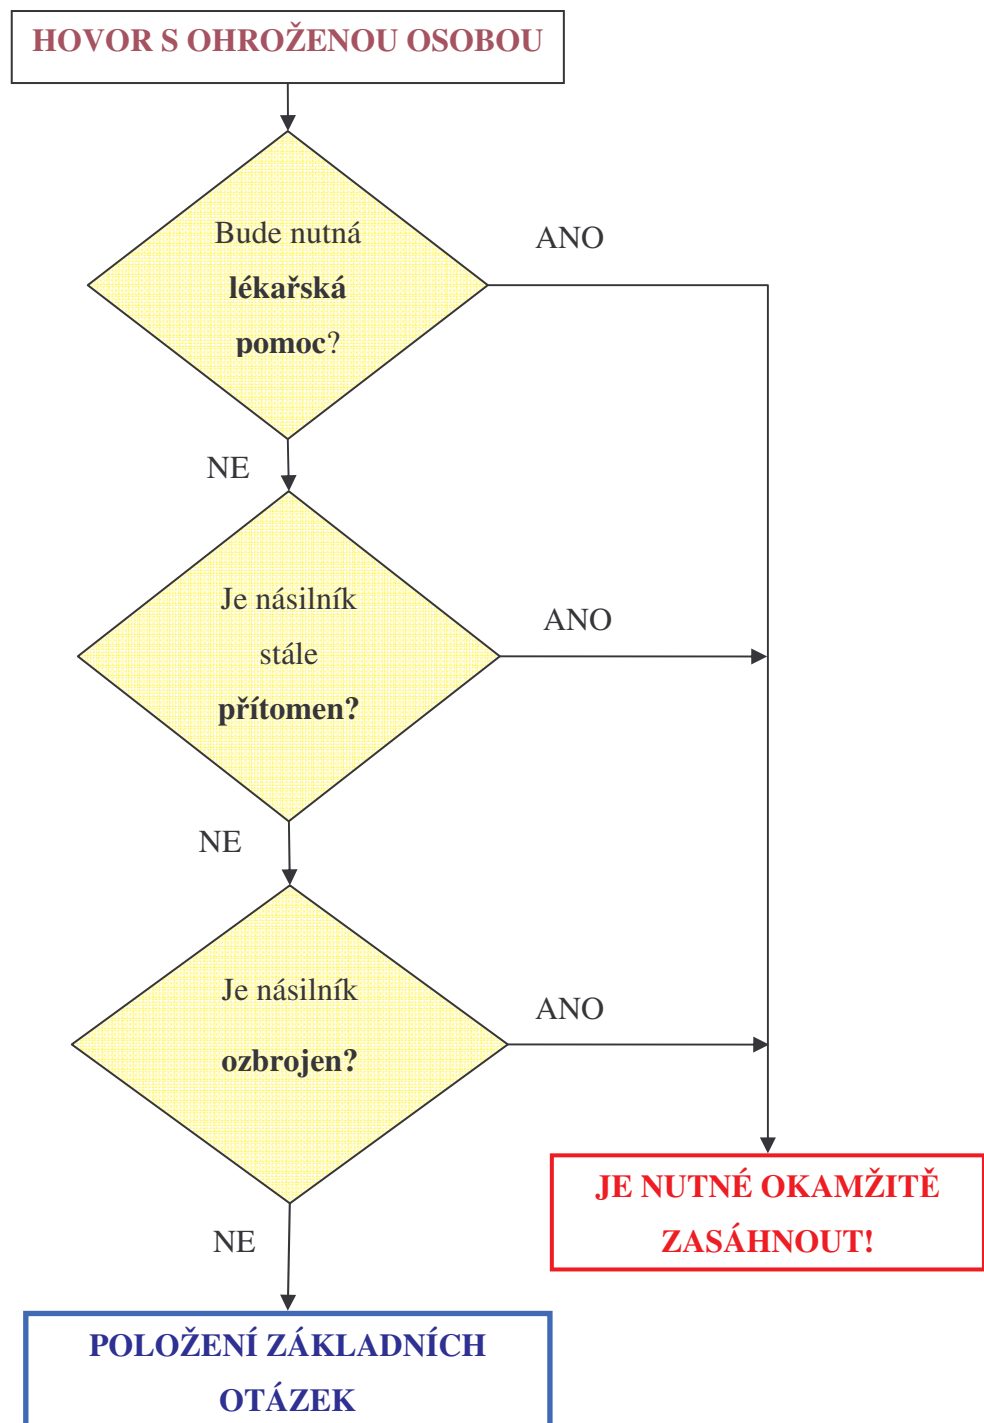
HOVOR S OHROŽENOU OSOBOU

Bude nutná **lékařská** **pomoc**?

ANO

NE

Je násilník stále **přítomen?**

ANO

NE

Je násilník **ozbrojen?**

ANO

NE

JE NUTNÉ OKAMŽITĚ ZASÁHNOUT!

POLOŽENÍ ZÁKLADNÍCH OTÁZEK